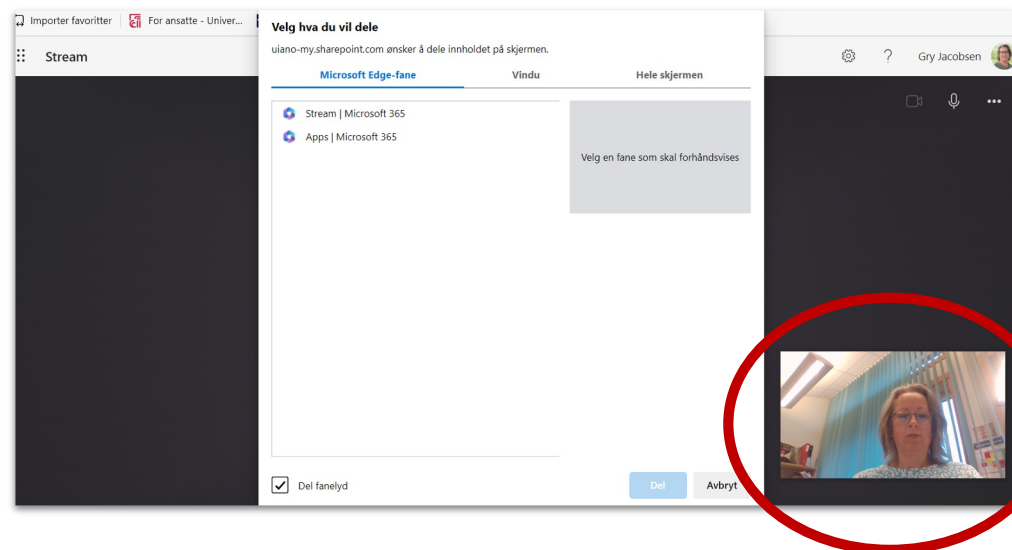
Importer favoritter
For ansatte - Univer...
Stream
Gry Jacobsen

Velg hva du vil dele
uiano-my.sharepoint.com ønsker å dele innholdet på skjermen.

Microsoft Edge-fane
Vindu
Hele skjermen

Stream | Microsoft 365
Apps | Microsoft 365

Velg en fane som skal forhåndsvises

Del fanelyd
Del
Avbryt